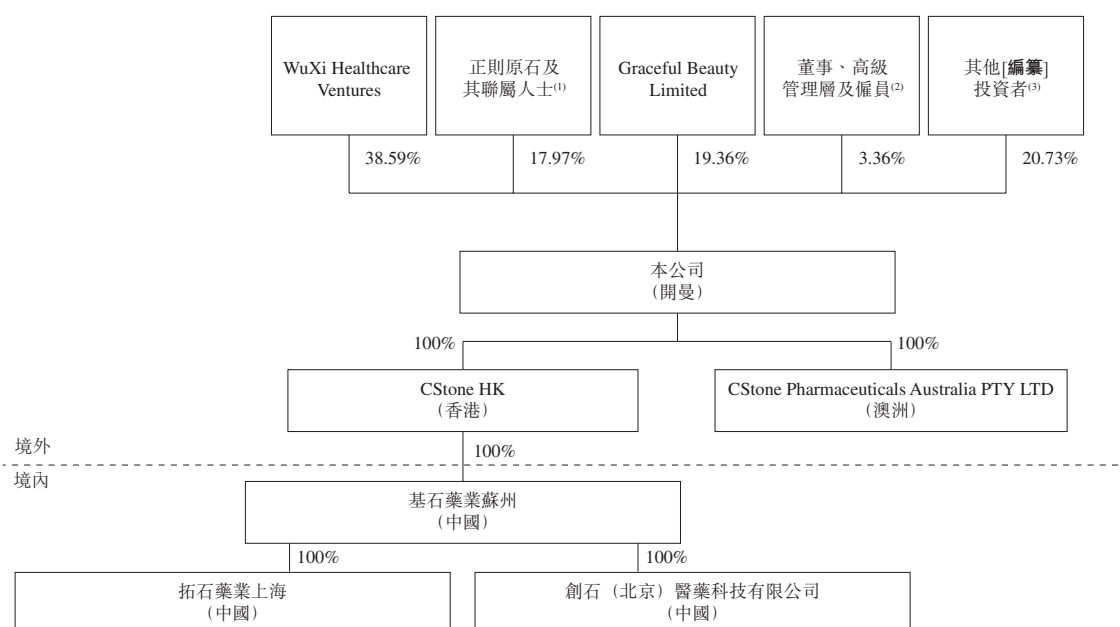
WuXi Healthcare Ventures

正則原石及其聯屬人士$^{(1)}$

Graceful Beauty Limited

董事、高級管理層及僱員$^{(2)}$

其他[**編纂**]投資者$^{(3)}$

38.59%

17.97%

19.36%

3.36%

20.73%

本公司
(開曼)

100%

100%

CStone HK
(香港)

CStone Pharmaceuticals Australia PTY LTD
(澳洲)

境外

100%

境內

基石藥業蘇州
(中國)

100%

100%

拓石藥業上海
(中國)

創石(北京)醫藥科技有限公司
(中國)